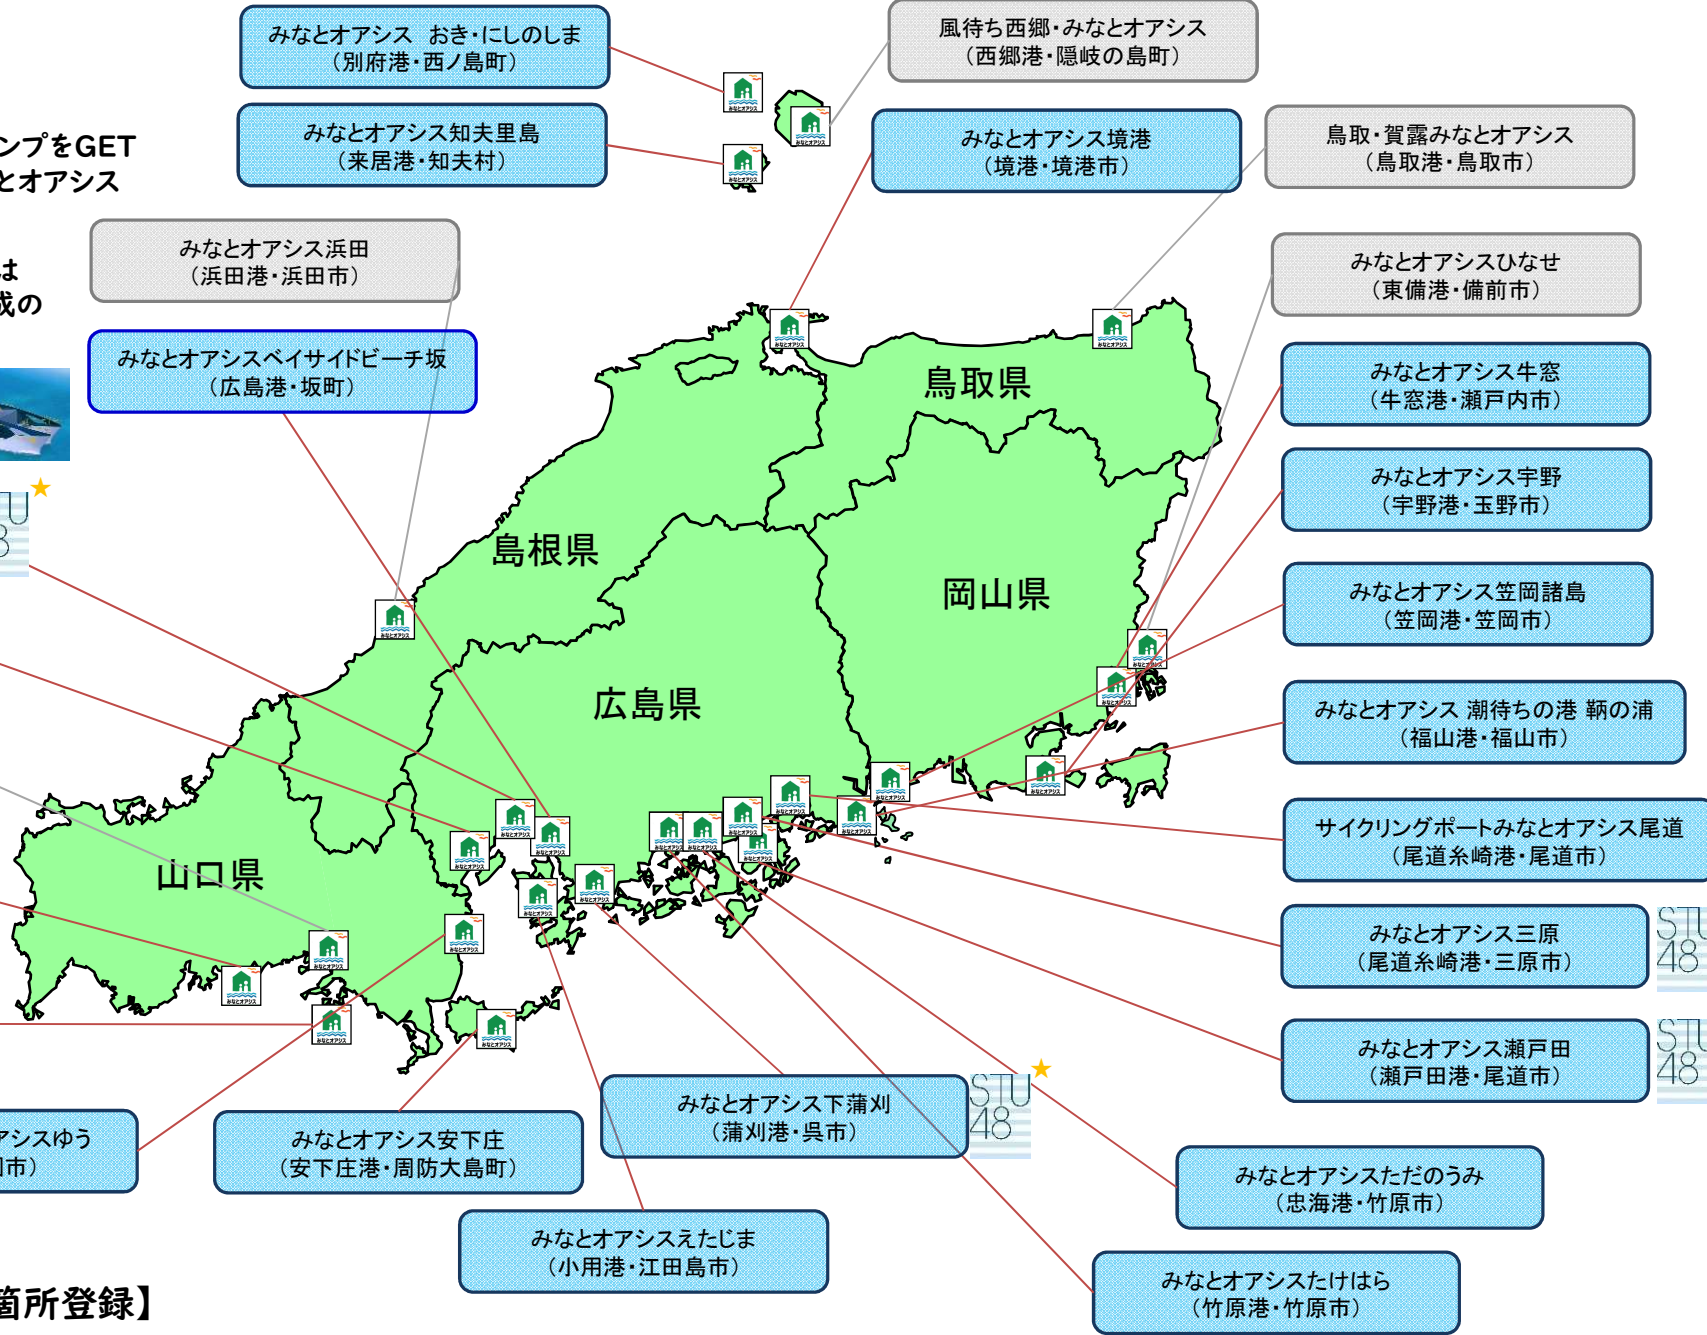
みなとオアシス　おき・にしのしま
（別府港・西ノ島町）

風待ち西郷・みなとオアシス
（西郷港・隠岐の島町）

ンプをGET
とオアシス

みなとオアシス知夫里島
（来居港・知夫村）

みなとオアシス境港
（境港・境港市）

鳥取・賀露みなとオアシス
（鳥取港・鳥取市）

みなとオアシス浜田
（浜田港・浜田市）

は
或の

みなとオアシスひなせ
（東備港・備前市）

みなとオアシスベイサイドビーチ坂
（広島港・坂町）

鳥取県

みなとオアシス牛窓
（牛窓港・瀬戸内市）

みなとオアシス宇野
（宇野港・玉野市）

島根県

岡山県

みなとオアシス笠岡諸島
（笠岡港・笠岡市）

広島県

みなとオアシス 潮待ちの港 鞆の浦
（福山港・福山市）

サイクリングポートみなとオアシス尾道
（尾道糸崎港・尾道市）

山口県

みなとオアシス三原
（尾道糸崎港・三原市）

STU
48

みなとオアシス瀬戸田
（瀬戸田港・尾道市）

STU
48

STU
48

みなとオアシス下蒲刈
（蒲刈港・呉市）

STU
48

アシスゆう
市）

みなとオアシス安下庄
（安下庄港・周防大島町）

みなとオアシスただのうみ
（忠海港・竹原市）

みなとオアシスえたじま
（小用港・江田島市）

みなとオアシスたけはら
（竹原港・竹原市）

箇所登録】